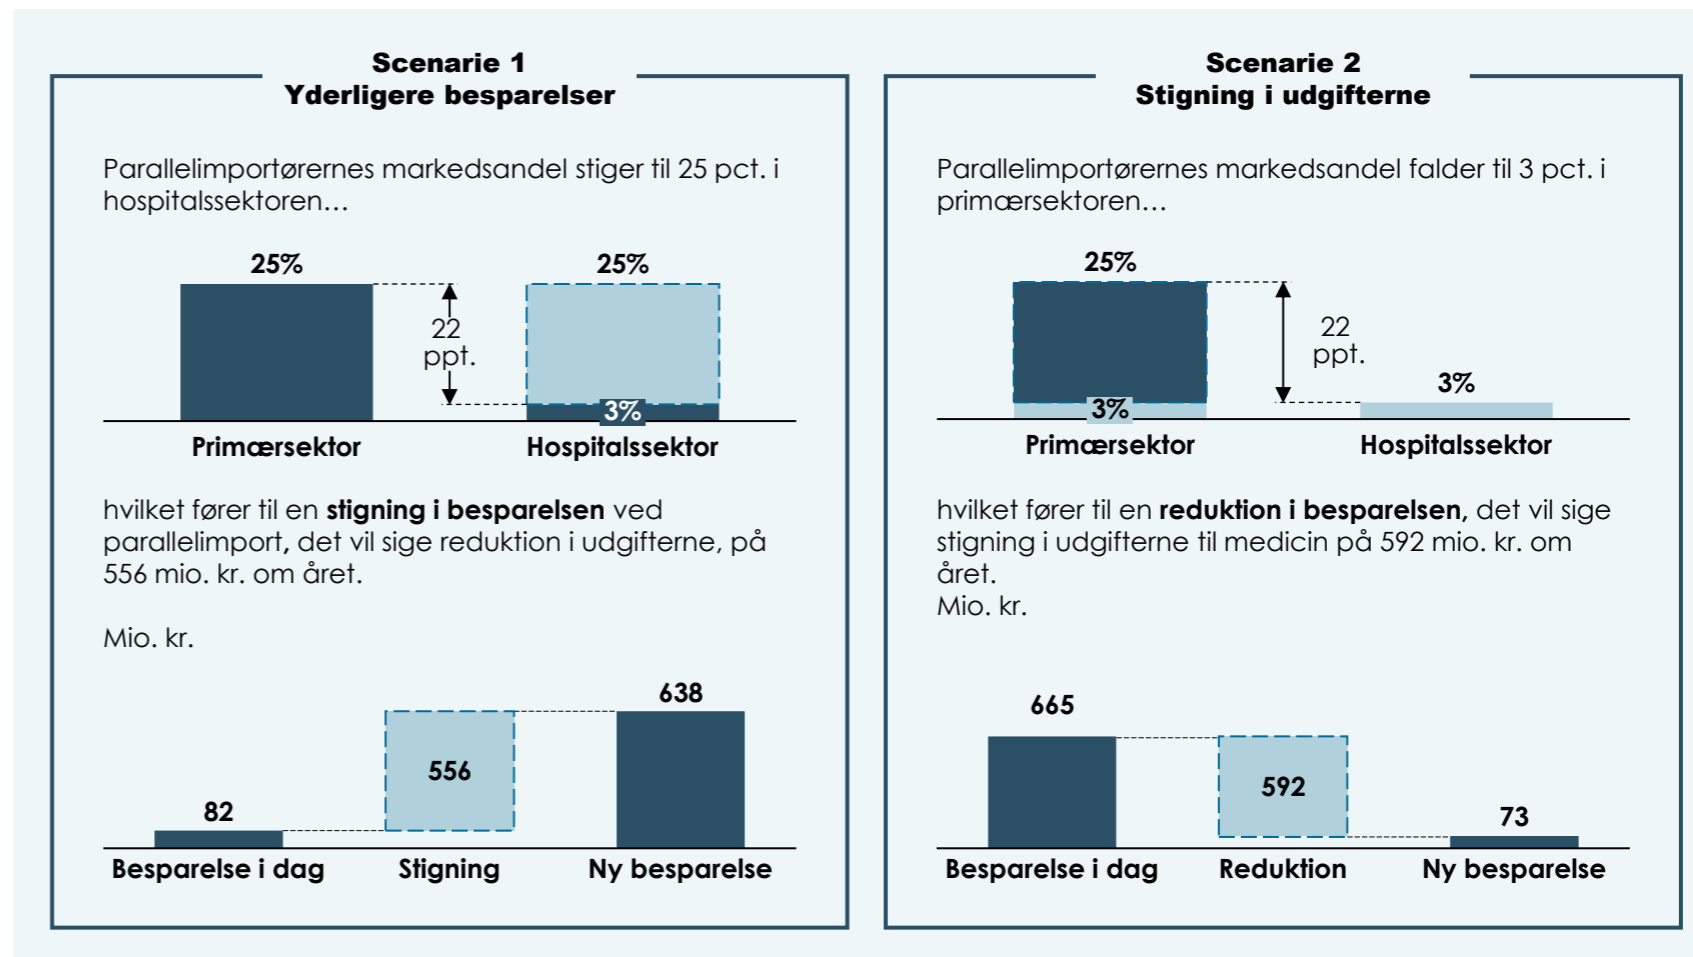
Scenarie 1
Yderligere besparelser

Parallelimportørernes markedsandel stiger til 25 pct. i hospitalssektoren…

25%

25%

22 ppt.

3%

Primærsektor

Hospitalssektor

hvilket fører til en **stigning i besparelsen** ved parallelimport, det vil sige reduktion i udgifterne, på 556 mio. kr. om året.

Mio. kr.

638

556

82

Besparelse i dag

Stigning

Ny besparelse

Scenarie 2
Stigning i udgifterne

Parallelimportørernes markedsandel falder til 3 pct. i primærsektoren…

25%

22 ppt.

3%

3%

Primærsektor

Hospitalssektor

hvilket fører til en **reduktion i besparelsen**, det vil sige stigning i udgifterne til medicin på 592 mio. kr. om året.
Mio. kr.

665

592

73

Besparelse i dag

Reduktion

Ny besparelse